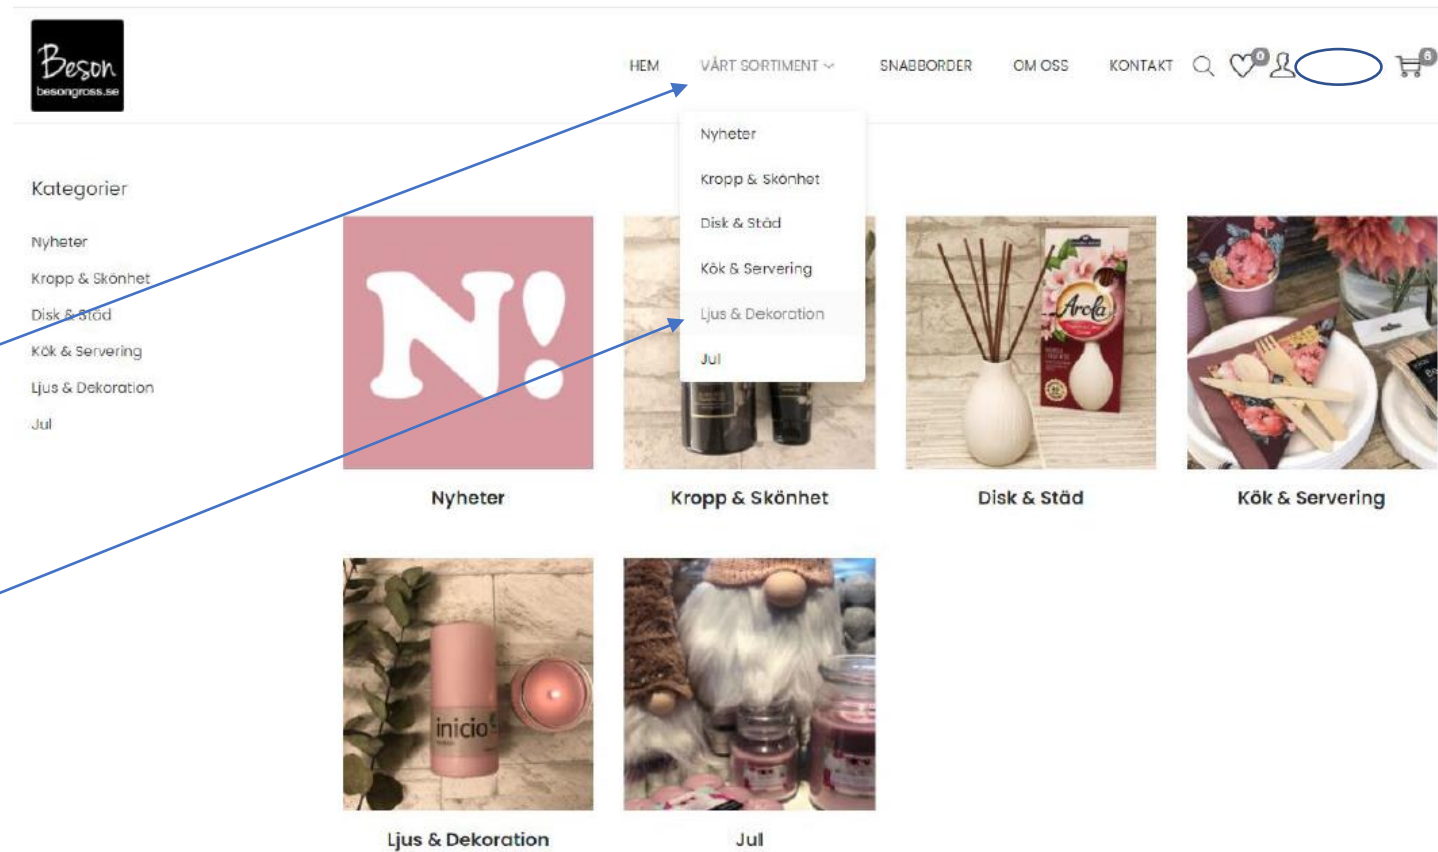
Beson
besongross.se

HEM VÅRT SORTIMENT SNABBORDER OM OSS KONTAKT 0 0

Nyheter
Kropp & Skönhet
Disk & Städ
Kök & Servering
Ljus & Dekoration
Jul

Kategorier

Nyheter
Kropp & Skönhet
Disk & Städ
Kök & Servering
Ljus & Dekoration
Jul

N!

Arola

Nyheter
Kropp & Skönhet
Disk & Städ
Kök & Servering

inicio

Ljus & Dekoration
Jul